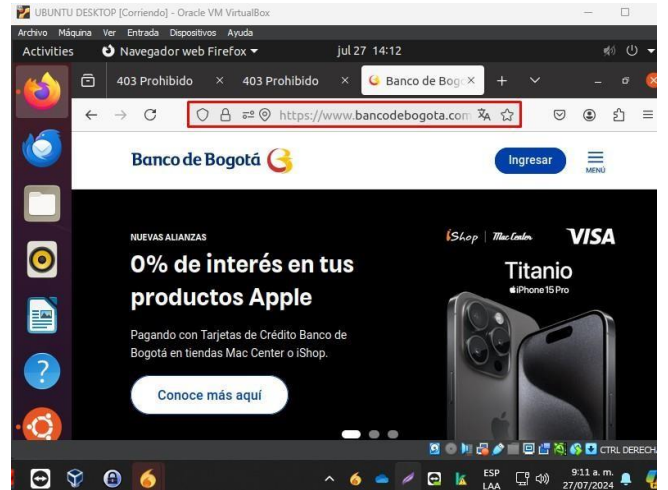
UBUNTU DESKTOP [Corriendo] - Oracle VM VirtualBox

Archivo Máquina Ver Entrada Dispositivos Ayuda

Activities Navegador web Firefox jul 27 14:12

403 Prohibido × 403 Prohibido × Banco de Bog ×

https://www.bancodebogota.com

Banco de Bogotá

Ingresar

MENÚ

NUEVAS ALIANZAS

0% de interés en tus productos Apple

Pagando con Tarjetas de Crédito Banco de Bogotá en tiendas Mac Center o iShop.

Conoce más aquí

iShop | Mac Center VISA

Titanio

iPhone 15 Pro

CTRL DERECHA

ESP LAA

9:11 a. m. 27/07/2024